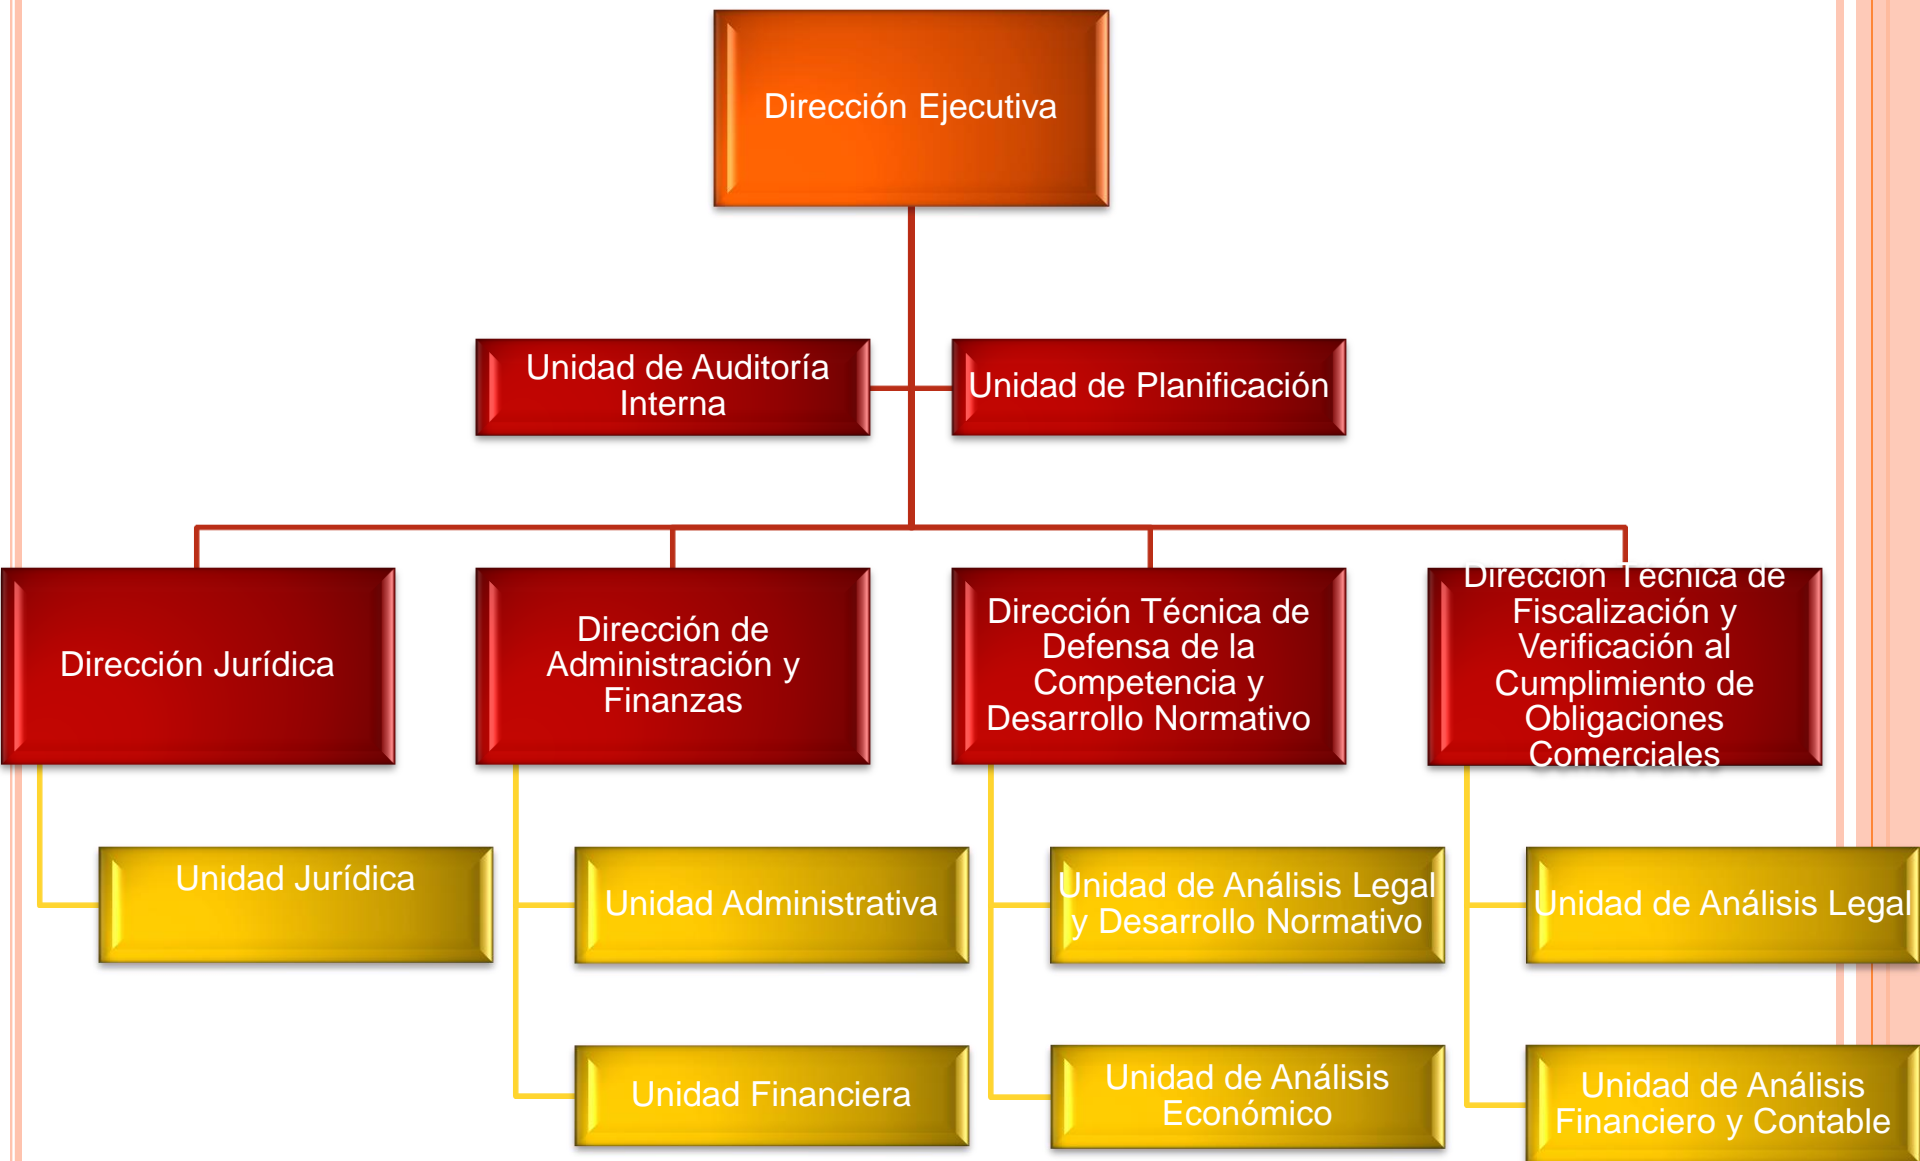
Dirección Ejecutiva

Unidad de Auditoría Interna

Unidad de Planificación

Dirección Jurídica

Dirección de Administración y Finanzas

Dirección Técnica de Defensa de la Competencia y Desarrollo Normativo

Dirección Técnica de Fiscalización y Verificación al Cumplimiento de Obligaciones Comerciales

Unidad Jurídica

Unidad Administrativa

Unidad de Análisis Legal y Desarrollo Normativo

Unidad de Análisis Legal

Unidad Financiera

Unidad de Análisis Económico

Unidad de Análisis Financiero y Contable